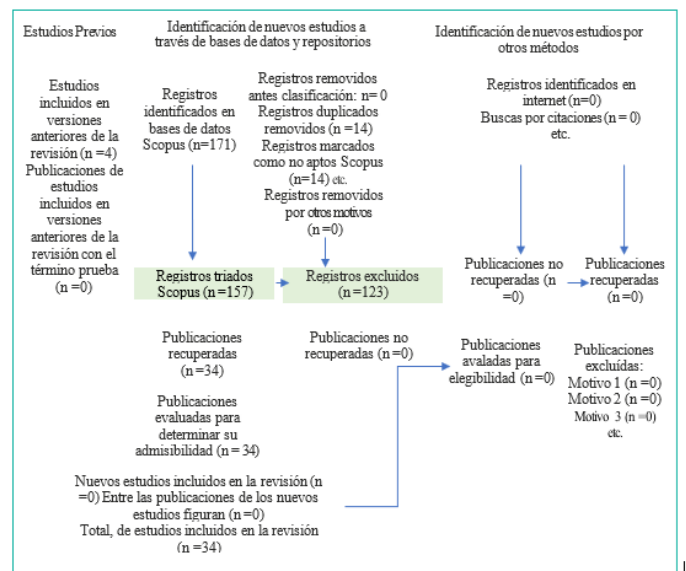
Estudios Previos

Identificación de nuevos estudios a través de bases de datos y repositorios

Identificación de nuevos estudios por otros métodos

Estudios incluidos en versiones anteriores de la revisión (n =4)
Publicaciones de estudios incluidos en versiones anteriores de la revisión con el término prueba (n =0)

Registros identificados en bases de datos Scopus (n=171)

Registros removidos antes clasificación: n= 0
Registros duplicados removidos (n =14)
Registros marcados como no aptos Scopus (n=14) etc.
Registros removidos por otros motivos (n=0)

Registros identificados en internet (n=0)
Buscas por citaciones (n = 0) etc.

Registros triados Scopus (n=157)

Registros excluidos (n=123)

Publicaciones no recuperadas (n =0)

Publicaciones recuperadas (n=0)

Publicaciones recuperadas (n=34)

Publicaciones no recuperadas (n=0)

Publicaciones avaladas para elegibilidad (n=0)

Publicaciones excluídas:
Motivo 1 (n =0)
Motivo 2 (n=0)
Motivo 3 (n=0)
etc.

Publicaciones evaluadas para determinar su admisibilidad (n = 34)

Nuevos estudios incluidos en la revisión (n =0) Entre las publicaciones de los nuevos estudios figuran (n=0)
Total, de estudios incluidos en la revisión (n =34)